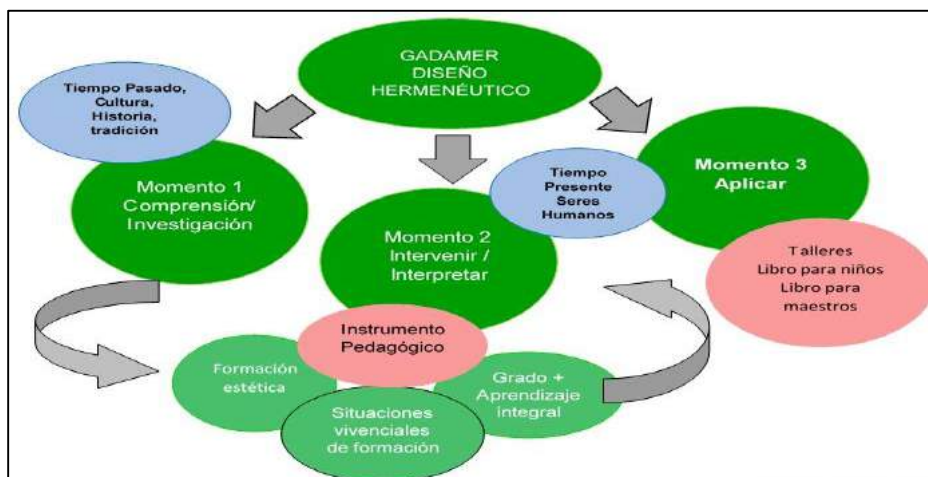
GADAMER
DISEÑO
HERMENÉUTICO

Tiempo Pasado,
Cultura,
Historia,
tradición

Momento 1
Comprensión/
Investigación

Tiempo
Presente
Seres
Humanos

Momento 3
Aplicar

Momento 2
Intervenir /
Interpretar

Talleres
Libro para niños
Libro para
maestros

Instrumento
Pedagógico

Formación
estética

Grado +
Aprendizaje
integral

Situaciones
vivenciales
de formación